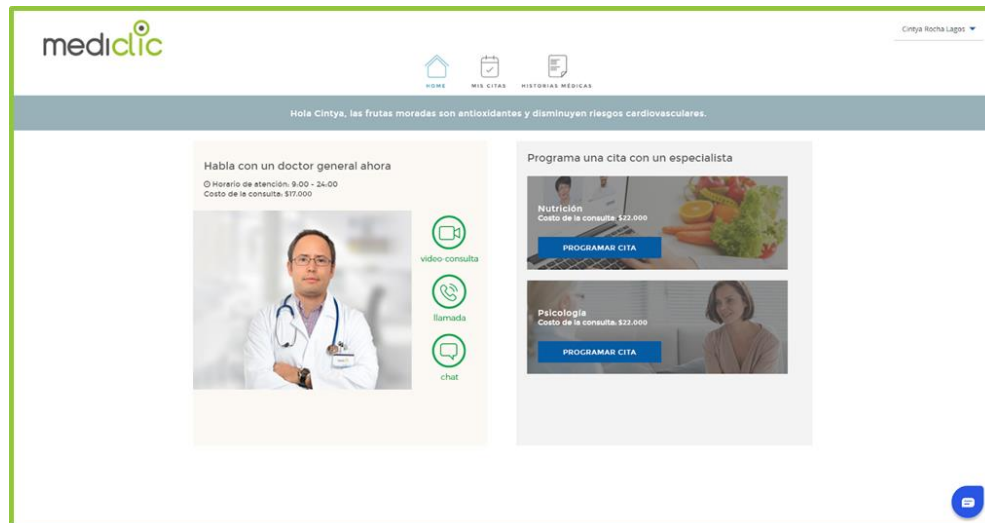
mediclic

Cintya Rocha Lagos

HOME
MIS CITAS
HISTORIAS MÉDICAS

Hola Cintya, las frutas moradas son antioxidantes y disminuyen riesgos cardiovasculares.

Habla con un doctor general ahora

Horario de atención: 9:00 - 24:00
Costo de la consulta: $17.000

video-consulta
llamada
chat

Programa una cita con un especialista

Nutrición
Costo de la consulta: $22.000
PROGRAMAR CITA

Psicología
Costo de la consulta: $22.000
PROGRAMAR CITA